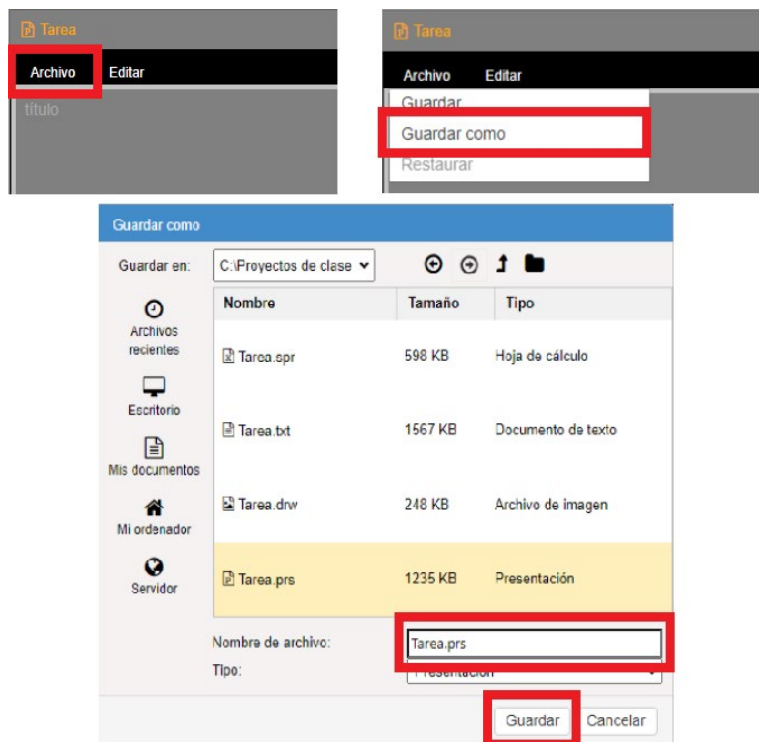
Tarea

Archivo Editar

título

Tarea

Archivo Editar

Guardar

Guardar como

Restaurar

Guardar como

Guardar en: C:\Proyectos de clase

| Nombre | Tamaño | Tipo |
|---|---|---|
| Tarea.spr | 598 KB | Hoja de cálculo |
| Tarea.txt | 1567 KB | Documento de texto |
| Tarea.drw | 248 KB | Archivo de imagen |
| Tarea.prs | 1235 KB | Presentación |

Archivos recientes

Escritorio

Mis documentos

Mi ordenador

Servidor

Nombre de archivo: Tarea.prs

Tipo: Presentación

Guardar Cancelar